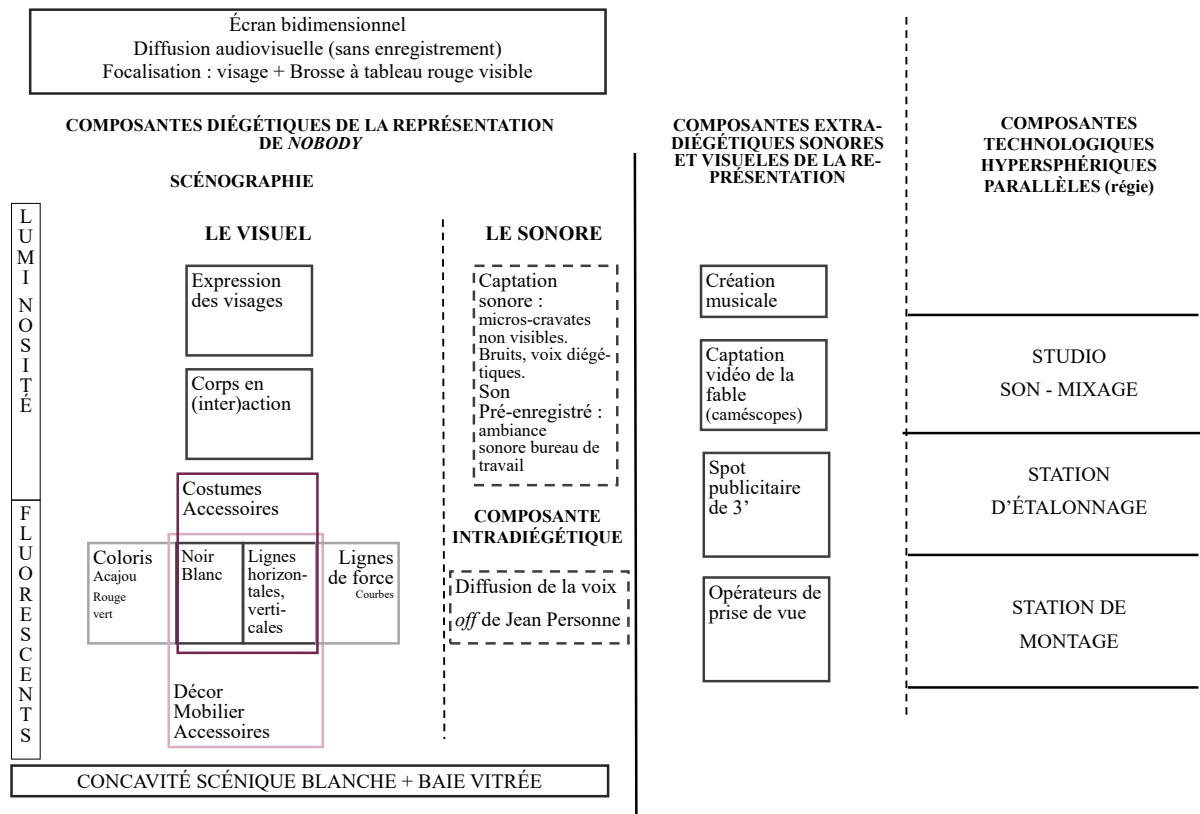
Écran bidimensionnel
Diffusion audiovisuelle (sans enregistrement)
Focalisation : visage + Brosse à tableau rouge visible

COMPOSANTES DIÉGÉTIQUES DE LA REPRÉSENTATION DE *NOBODY*

SCÉNOGRAPHIE

LUMINOSITÉ

FLUORESCENTS

LE VISUEL

Expression des visages

Corps en (inter)action

Costumes Accessoires

Coloris Acajou Rouge vert

Noir Blanc

Lignes horizontales, verticales

Lignes de force Courbes

Décor Mobilier Accessoires

LE SONORE

Captation sonore : micros-cravates non visibles. Bruits, voix diégétiques. Son Pré-enregistré : ambiance sonore bureau de travail

COMPOSANTE INTRADIÉGÉTIQUE

Diffusion de la voix *off* de Jean Personne

CONCAVITÉ SCÉNIQUE BLANCHE + BAIE VITRÉE

COMPOSANTES EXTRA-DIÉGÉTIQUES SONORES ET VISUELES DE LA REPRÉSENTATION

Création musicale

Captation vidéo de la fable (caméscopes)

Spot publicitaire de 3'

Opérateurs de prise de vue

COMPOSANTES TECHNOLOGIQUES HYPERSPHÉRIQUES PARALLÈLES (régie)

STUDIO SON - MIXAGE

STATION D'ÉTALONNAGE

STATION DE MONTAGE